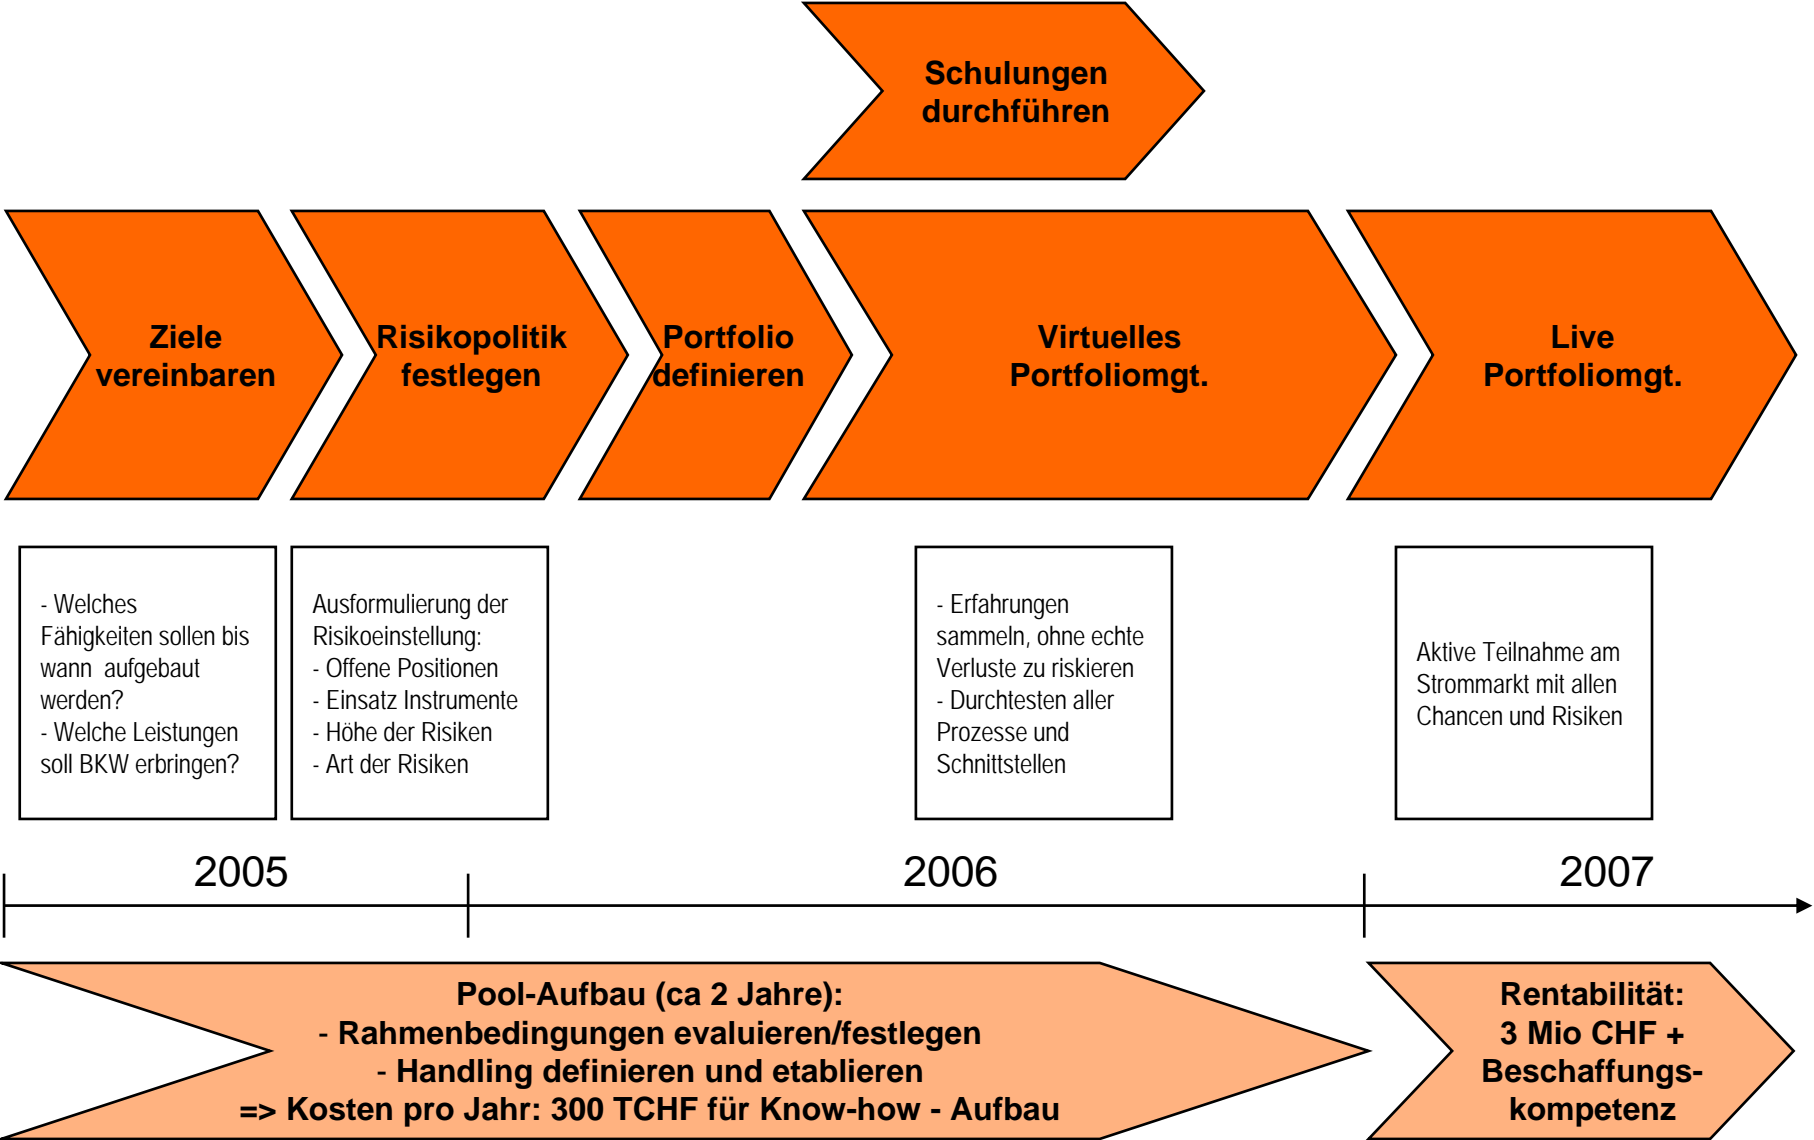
Schulungen durchführen

Ziele vereinbaren

Risikopolitik festlegen

Portfolio definieren

Virtuelles Portfoliomgt.

Live Portfoliomgt.

- Welches Fähigkeiten sollen bis wann aufgebaut werden?
- Welche Leistungen soll BKW erbringen?

Ausformulierung der Risikoeinstellung:
- Offene Positionen
- Einsatz Instrumente
- Höhe der Risiken
- Art der Risiken

- Erfahrungen sammeln, ohne echte Verluste zu riskieren
- Durchtesten aller Prozesse und Schnittstellen

Aktive Teilnahme am Strommarkt mit allen Chancen und Risiken

2005

2006

2007

Pool-Aufbau (ca 2 Jahre):
- Rahmenbedingungen evaluieren/festlegen
- Handling definieren und etablieren
=> Kosten pro Jahr: 300 TCHF für Know-how - Aufbau

Rentabilität:
3 Mio CHF +
Beschaffungskompetenz